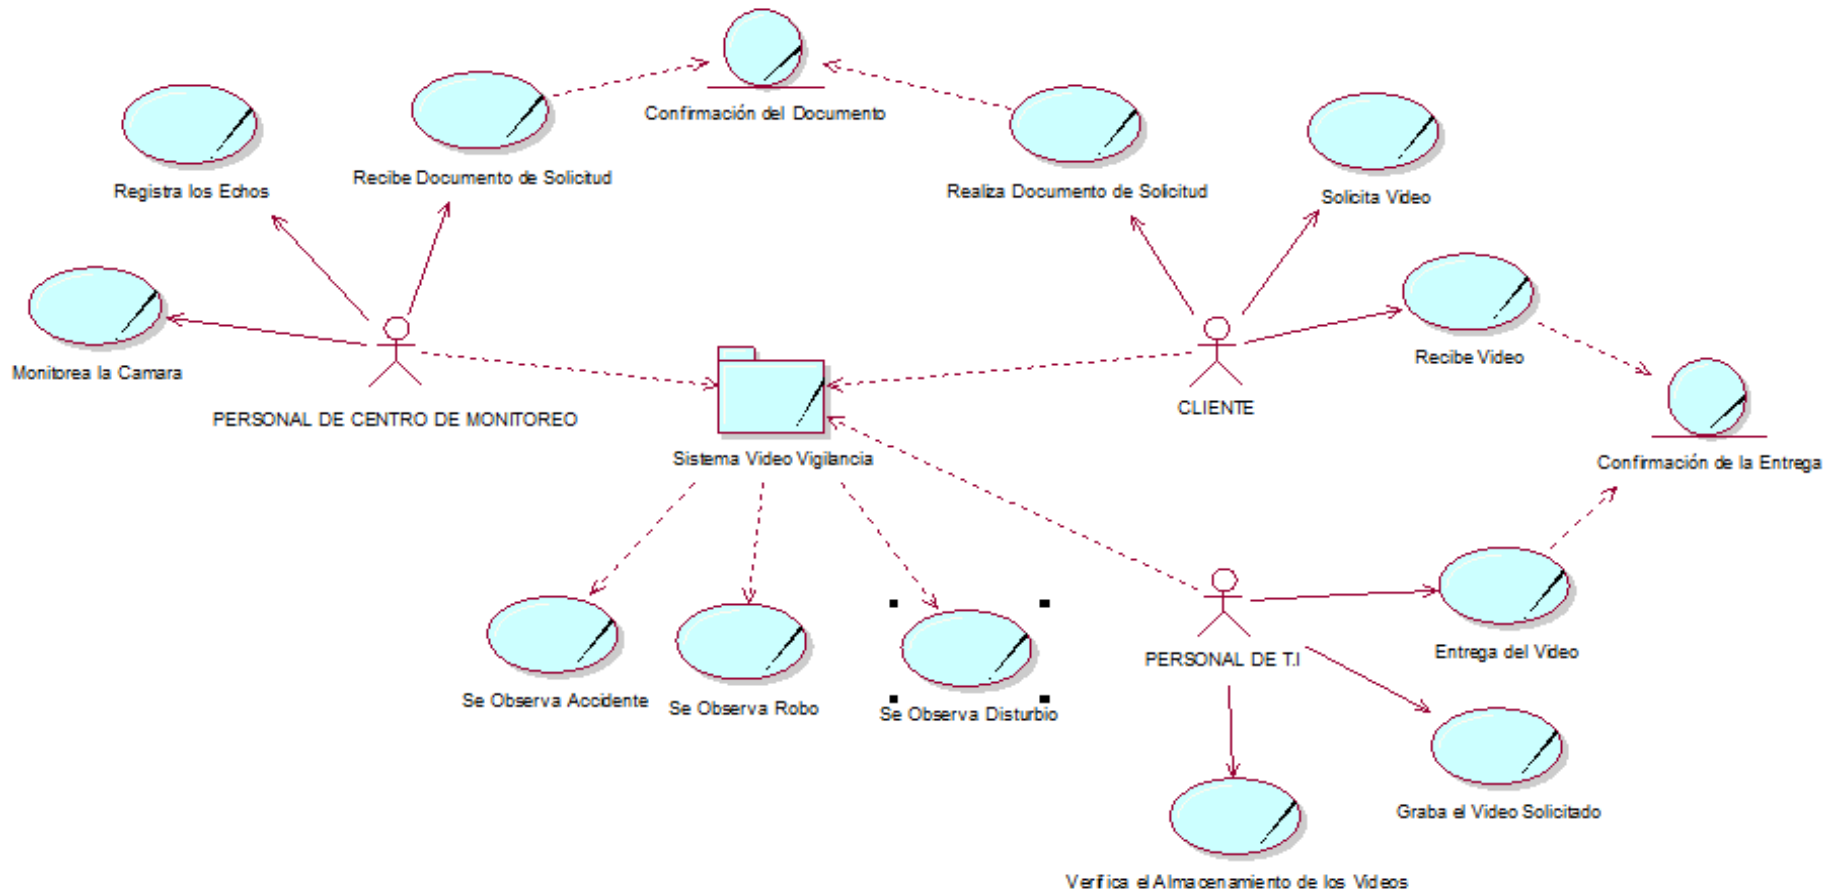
Confirmación del Documento

Registra los Echos

Recibe Documento de Solicitud

Realiza Documento de Solicitud

Solicita Video

Monitorea la Camara

PERSONAL DE CENTRO DE MONITOREO

Sistema Video Vigilancia

CLIENTE

Recibe Video

Confirmación de la Entrega

Se Observa Accidente

Se Observa Robo

Se Observa Disturbio

PERSONAL DE T.I

Entrega del Video

Graba el Video Solicitado

Verifica el Almacenamiento de los Videos